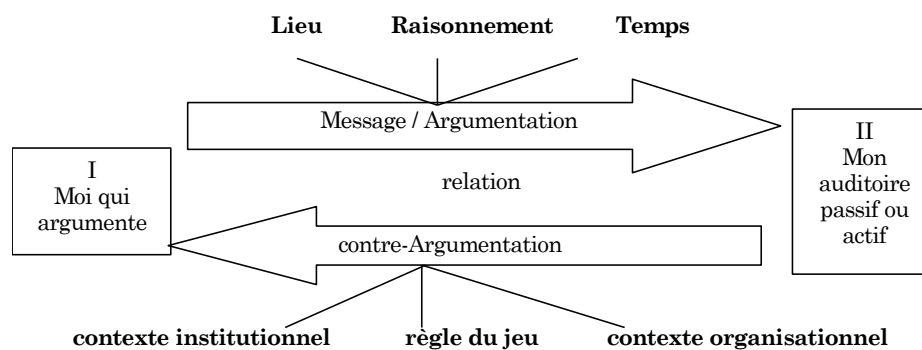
**Lieu** **Raisonnement** **Temps**

Message / Argumentation

I
Moi qui argumente

relation

II
Mon auditoire passif ou actif

contre-Argumentation

**contexte institutionnel** **règle du jeu** **contexte organisationnel**